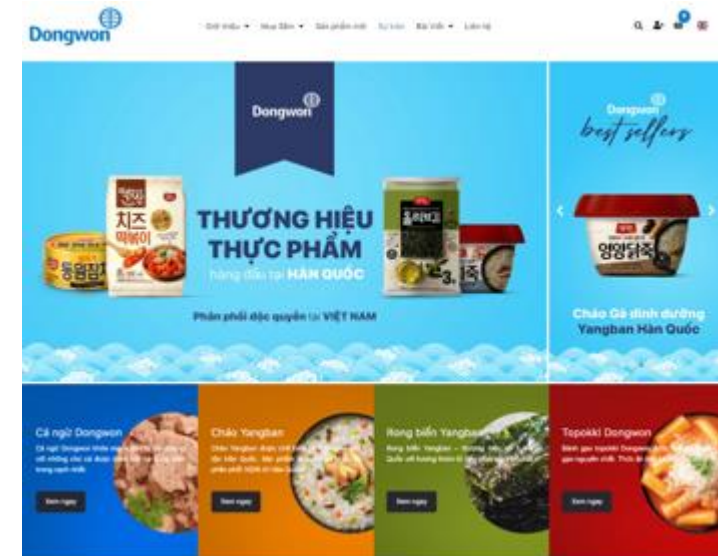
Dongwon

Giới thiệu ▾ Mua Sắm ▾ Sản phẩm mới Sự kiện Bài Viết ▾ Liên hệ

Dongwon

치즈 떡볶이

THƯƠNG HIỆU THỰC PHẨM

hàng đầu tại HÀN QUỐC

Phân phối độc quyền tại VIỆT NAM

Dongwon

best sellers

영양닭죽

Cháo Gà dinh dưỡng Yangban Hàn Quốc

Cá ngừ Dongwon

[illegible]

Xem ngay

Cháo Yangban

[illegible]

Xem ngay

Rong biển Yangban

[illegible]

Xem ngay

Topokki Dongwon

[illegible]

Xem ngay